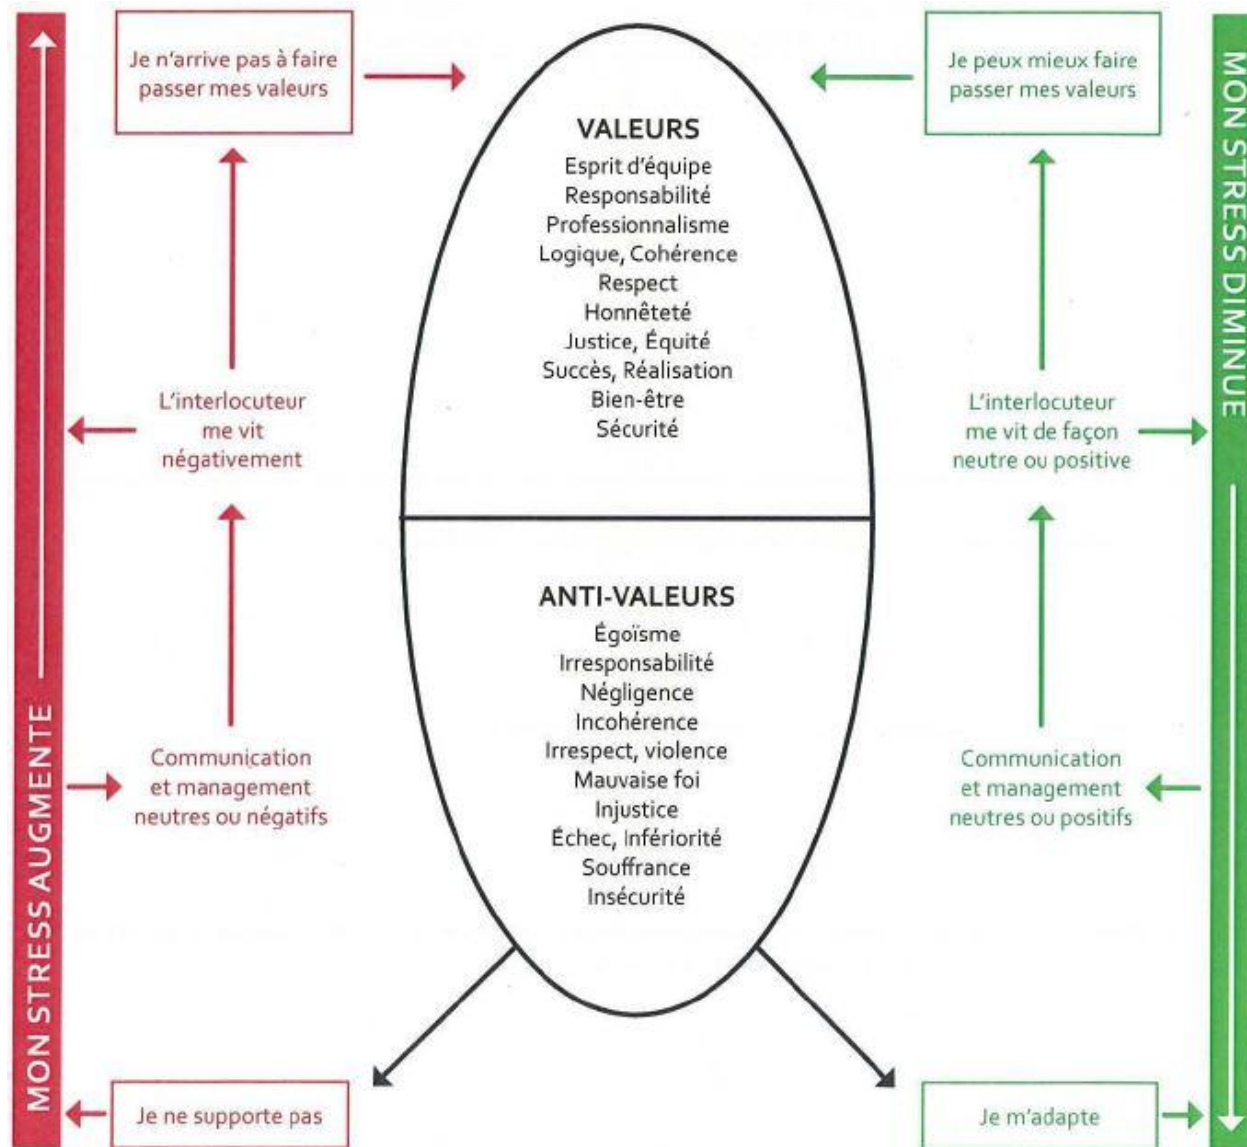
MON STRESS AUGMENTE

Je n'arrive pas à faire passer mes valeurs

L'interlocuteur me vit négativement

Communication et management neutres ou négatifs

Je ne supporte pas

VALEURS
Esprit d'équipe
Responsabilité
Professionnalisme
Logique, Cohérence
Respect
Honnêteté
Justice, Équité
Succès, Réalisation
Bien-être
Sécurité

ANTI-VALEURS
Égoïsme
Irresponsabilité
Négligence
Incohérence
Irrespect, violence
Mauvaise foi
Injustice
Échec, Infériorité
Souffrance
Insécurité

Je peux mieux faire passer mes valeurs

L'interlocuteur me vit de façon neutre ou positive

Communication et management neutres ou positifs

Je m'adapte

MON STRESS DIMINUE